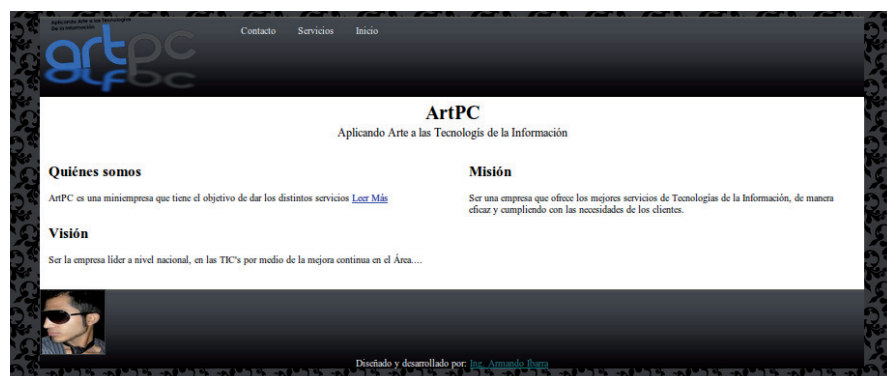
Aplicando Arte a las Tecnologías de la Información

artPC

Contacto Servicios Inicio

ArtPC

Aplicando Arte a las Tecnologís de la Información

Quiénes somos

ArtPC es una miniempresa que tiene el objetivo de dar los distintos servicios Leer Más

Visión

Ser la empresa líder a nivel nacional, en las TIC's por medio de la mejora continua en el Área....

Misión

Ser una empresa que ofrece los mejores servicios de Tecnologías de la Información, de manera eficaz y cumpliendo con las necesidades de los clientes.

Diseñado y desarrollado por: Ing. Armando Ibarra